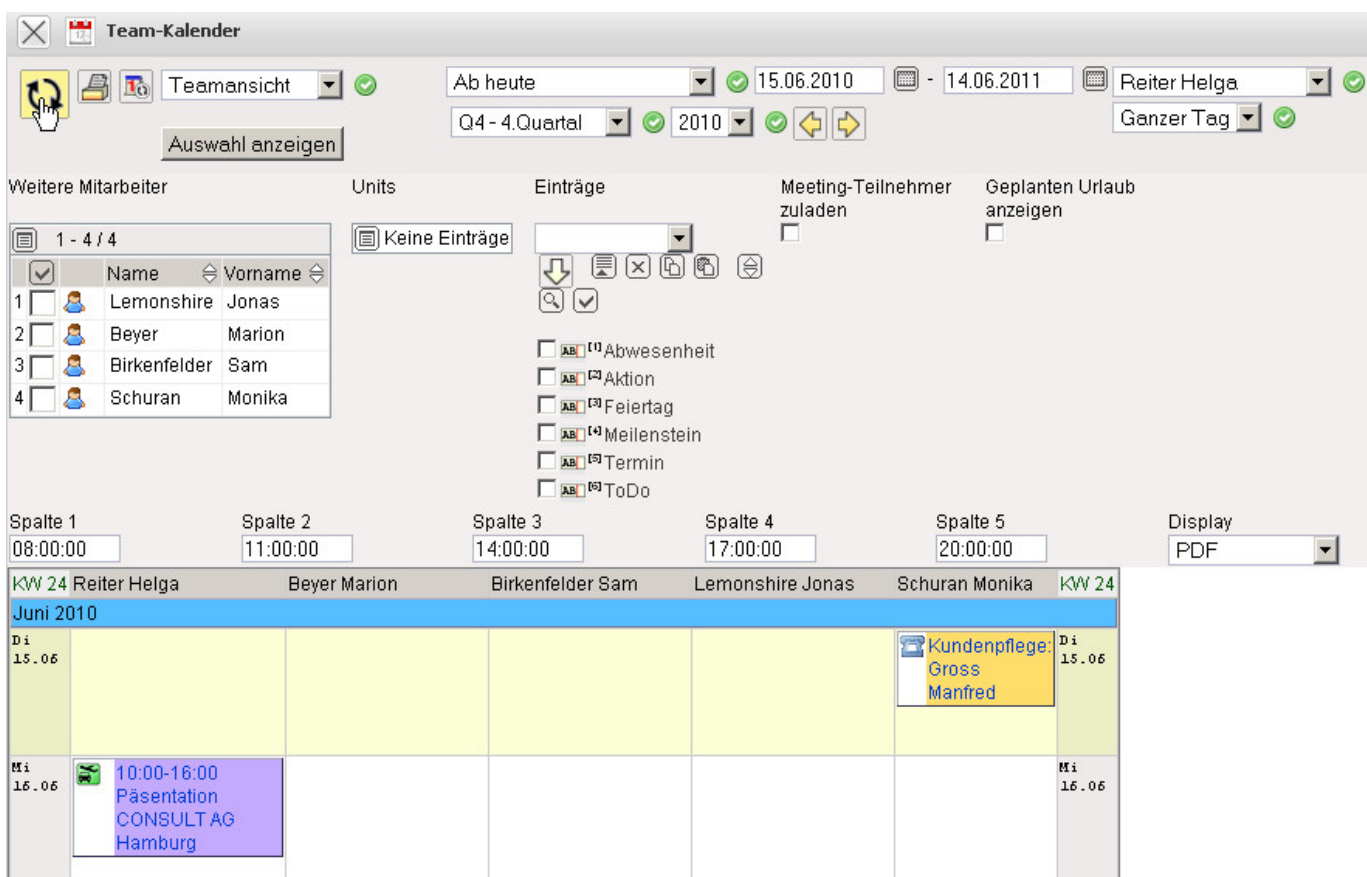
Team-Kalender

Teamansicht
Auswahl anzeigen
Ab heute
15.06.2010 - 14.06.2011
Reiter Helga
Q4 - 4.Quartal
2010
Ganzer Tag

Weitere Mitarbeiter
Units
Einträge
Meeting-Teilnehmer zuladen
Geplanten Urlaub anzeigen

1 - 4 / 4
Keine Einträge

| | Name | Vorname |
|---|---|---|
| 1 | Lemonshire | Jonas |
| 2 | Beyer | Marion |
| 3 | Birkenfelder | Sam |
| 4 | Schuran | Monika |

[1] Abwesenheit
[2] Aktion
[3] Feiertag
[4] Meilenstein
[5] Termin
[6] ToDo

Spalte 1
08:00:00
Spalte 2
11:00:00
Spalte 3
14:00:00
Spalte 4
17:00:00
Spalte 5
20:00:00
Display
PDF

| KW 24 | Reiter Helga | Beyer Marion | Birkenfelder Sam | Lemonshire Jonas | Schuran Monika | KW 24 |
|---|---|---|---|---|---|---|
| Juni 2010 | | | | | | |
| Di 15.06 | | | | | Kundenpflege: Gross Manfred | Di 15.06 |
| Mi 16.06 | 10:00-16:00 Päsentation CONSULT AG Hamburg | | | | | Mi 16.06 |